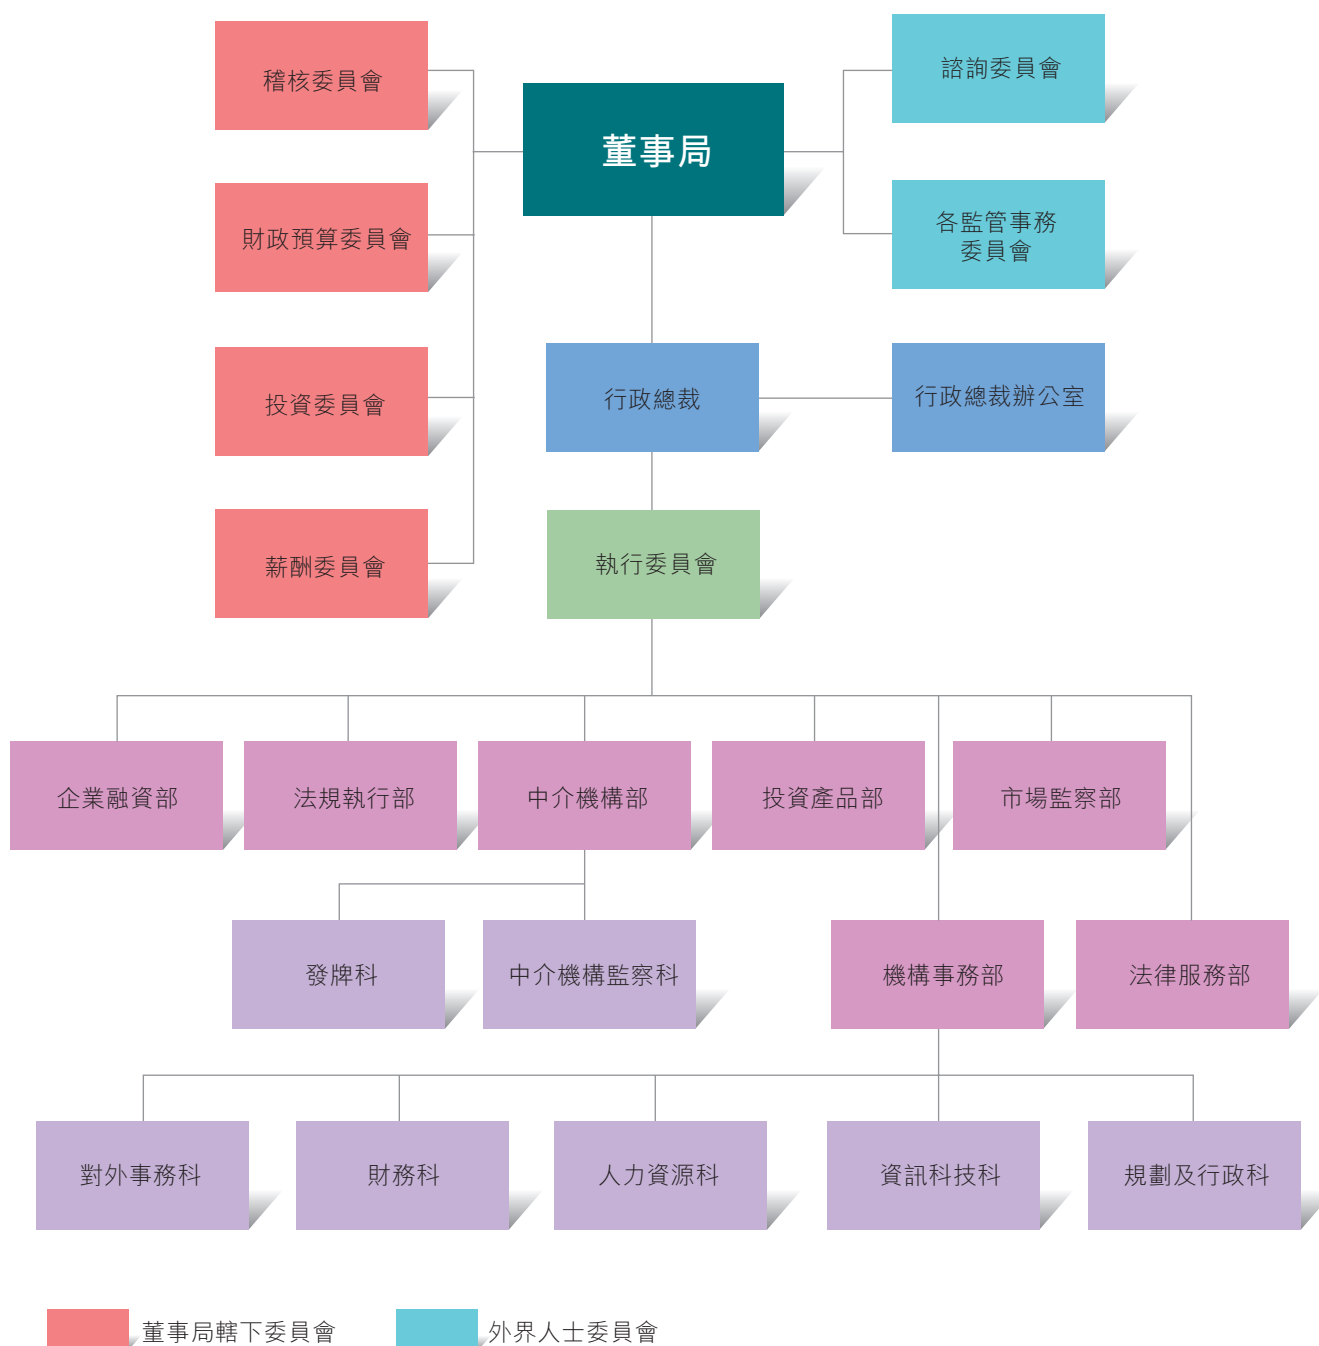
稽核委員會

財政預算委員會

投資委員會

薪酬委員會

董事局

諮詢委員會

各監管事務委員會

行政總裁

行政總裁辦公室

執行委員會

企業融資部

法規執行部

中介機構部

投資產品部

市場監察部

發牌科

中介機構監察科

機構事務部

法律服務部

對外事務科

財務科

人力資源科

資訊科技科

規劃及行政科

董事局轄下委員會

外界人士委員會